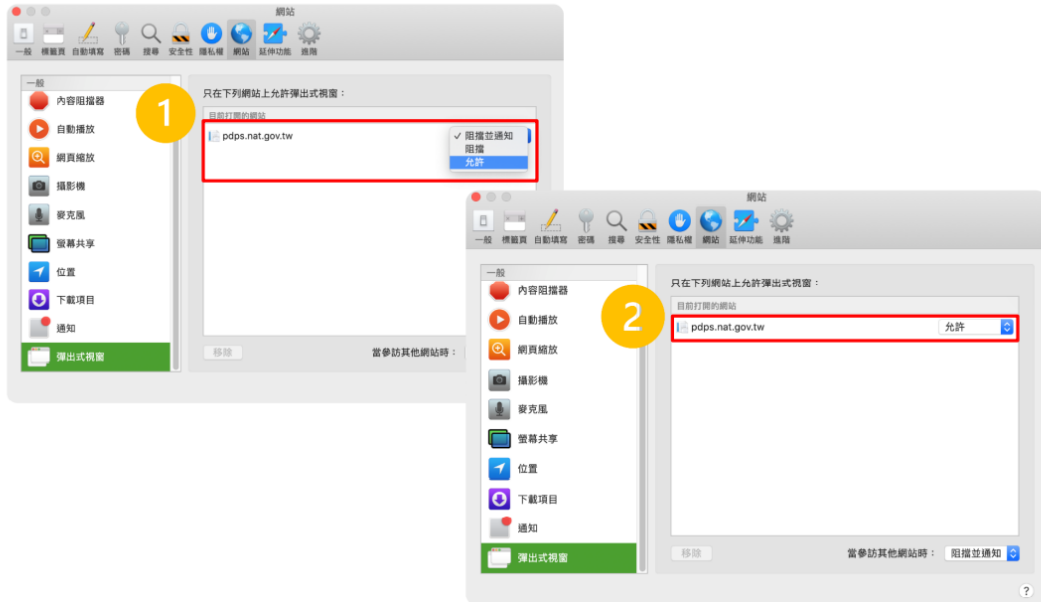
網站

一般 標籤頁 自動填寫 密碼 搜尋 安全性 隱私權 網站 延伸功能 進階

一般
內容阻擋器
自動播放
網頁縮放
攝影機
麥克風
螢幕共享
位置
下載項目
通知
彈出式視窗

1

只在下列網站上允許彈出式視窗：
目前打開的網站
pdps.nat.gov.tw
✓ 阻擋並通知
阻擋
允許

移除
當參訪其他網站時：

網站

一般 標籤頁 自動填寫 密碼 搜尋 安全性 隱私權 網站 延伸功能 進階

一般
內容阻擋器
自動播放
網頁縮放
攝影機
麥克風
螢幕共享
位置
下載項目
通知
彈出式視窗

2

只在下列網站上允許彈出式視窗：
目前打開的網站
pdps.nat.gov.tw
允許

移除
當參訪其他網站時：
阻擋並通知

?